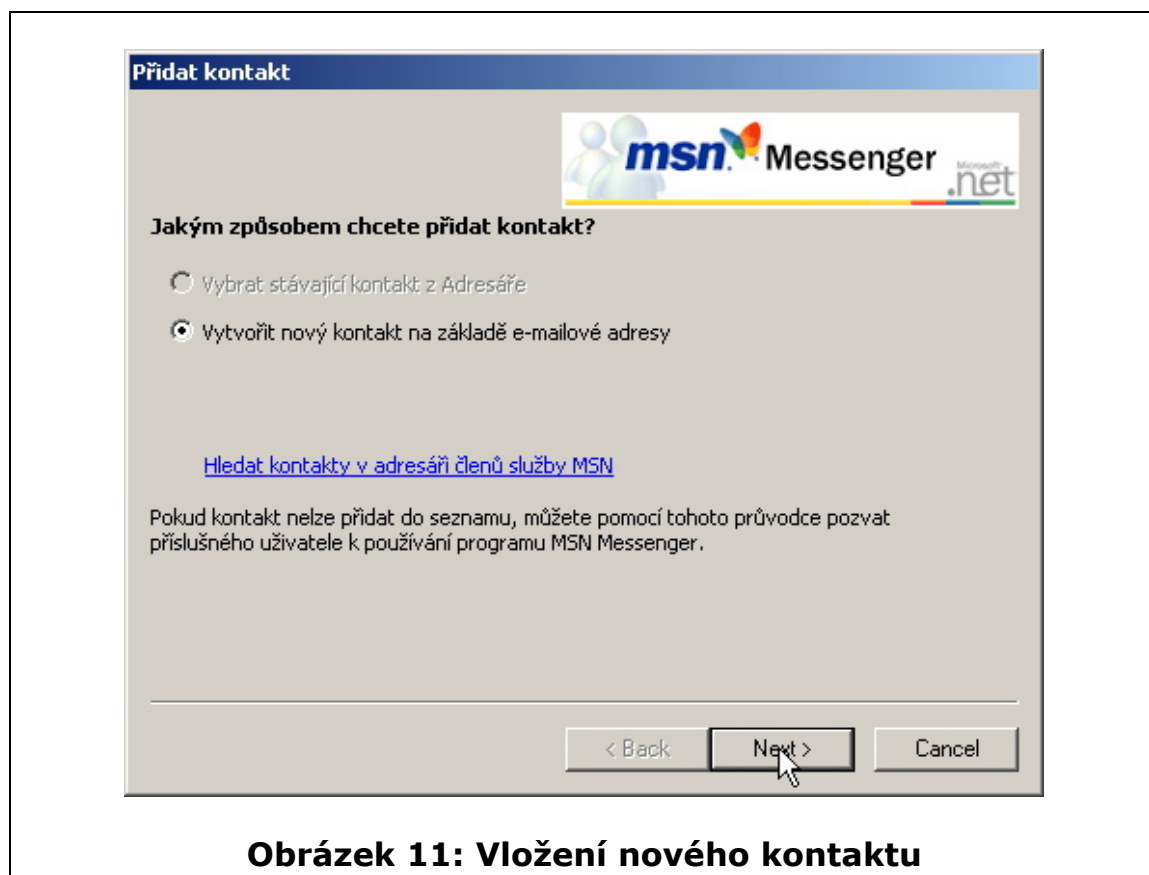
Přidat kontakt

msn Messenger Microsoft .net

Jakým způsobem chcete přidat kontakt?

Vybrat stávající kontakt z Adresáře

Vytvořit nový kontakt na základě e-mailové adresy

Hledat kontakty v adresáři členů služby MSN

Pokud kontakt nelze přidat do seznamu, můžete pomocí tohoto průvodce pozvat příslušného uživatele k používání programu MSN Messenger.

< Back
Next >
Cancel

Obrázek 11: Vložení nového kontaktu